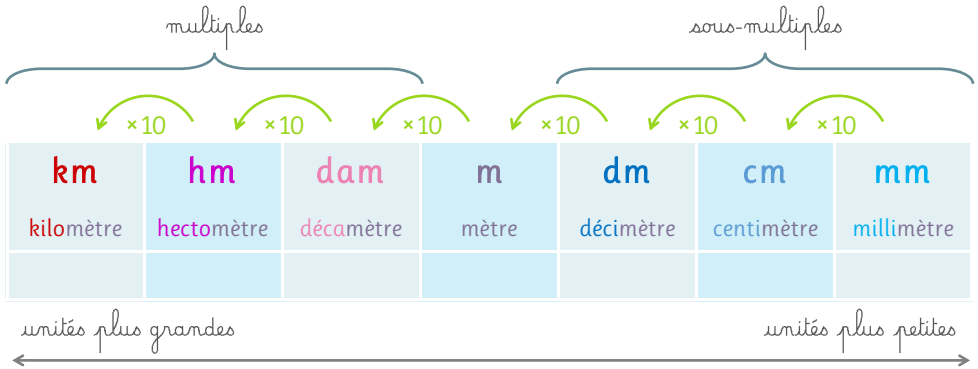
multiples

sous-multiples

×10 ×10 ×10 ×10 ×10 ×10

| km | hm | dam | m | dm | cm | mm |
|---|---|---|---|---|---|---|
| kilomètre | hectomètre | décamètre | mètre | décimètre | centimètre | millimètre |
| | | | | | | |

unités plus grandes

unités plus petites